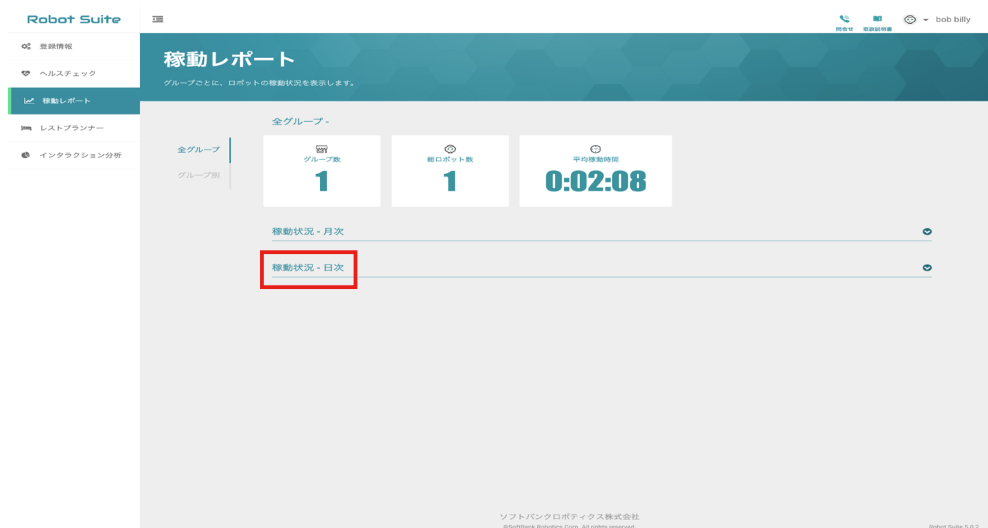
Robot Suite

登録情報
ヘルスチェック
稼動レポート
レストプランナー
インタラクション分析

問合せ 取扱説明書 bob billy

稼動レポート
グループごとに、ロボットの稼動状況を表示します。

全グループ
グループ別

全グループ -

| グループ数 | 総ロボット数 | 平均稼動時間 |
|---|---|---|
| 1 | 1 | 0:02:08 |

稼動状況 - 月次

稼動状況 - 日次

ソフトバンクロボティクス株式会社
©SoftBank Robotics Corp. All rights reserved.

Robot Suite 5.8.2